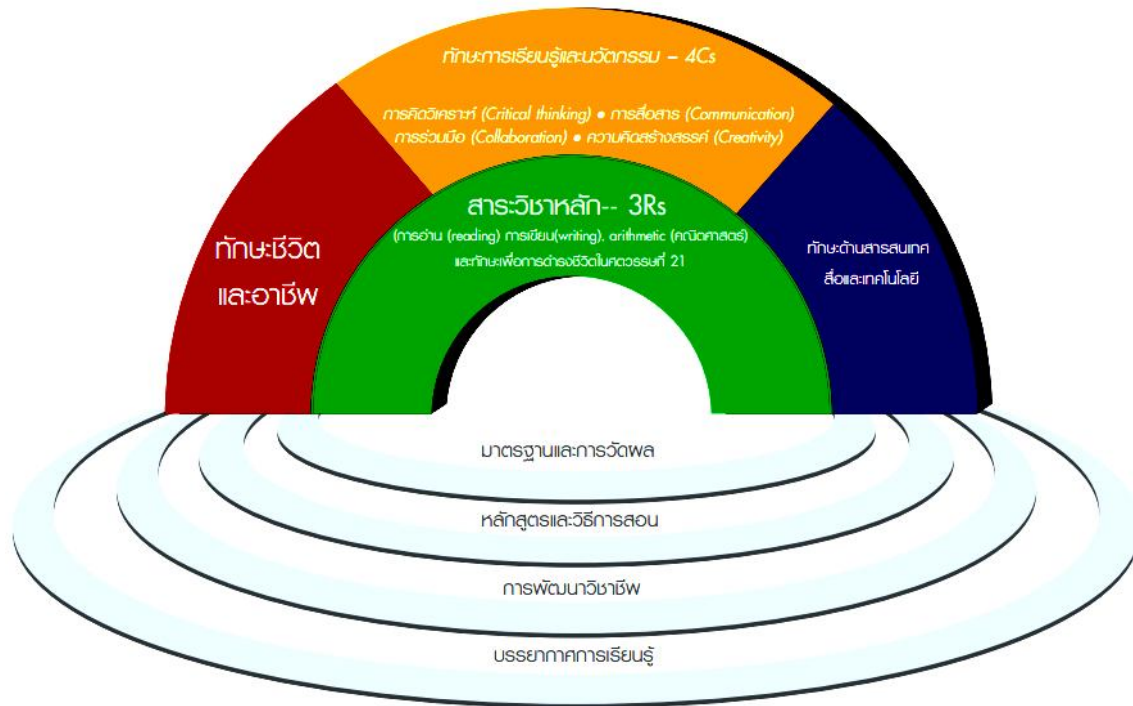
ทักษะการเรียนรู้และนวัตกรรม – 4Cs

การคิดวิเคราะห์ (Critical thinking) • การสื่อสาร (Communication)
การร่วมมือ (Collaboration) • ความคิดสร้างสรรค์ (Creativity)

ทักษะชีวิต และอาชีพ

สาระวิชาหลัก-- 3Rs

(การอ่าน (reading) การเขียน(writing), arithmetic (คณิตศาสตร์)
และทักษะเพื่อการดำรงชีวิตในศตวรรษที่ 21

ทักษะด้านสารสนเทศ สื่อและเทคโนโลยี

มาตรฐานและการวัดผล

หลักสูตรและวิธีการสอน

การพัฒนาวิชาชีพ

บรรยากาศการเรียนรู้